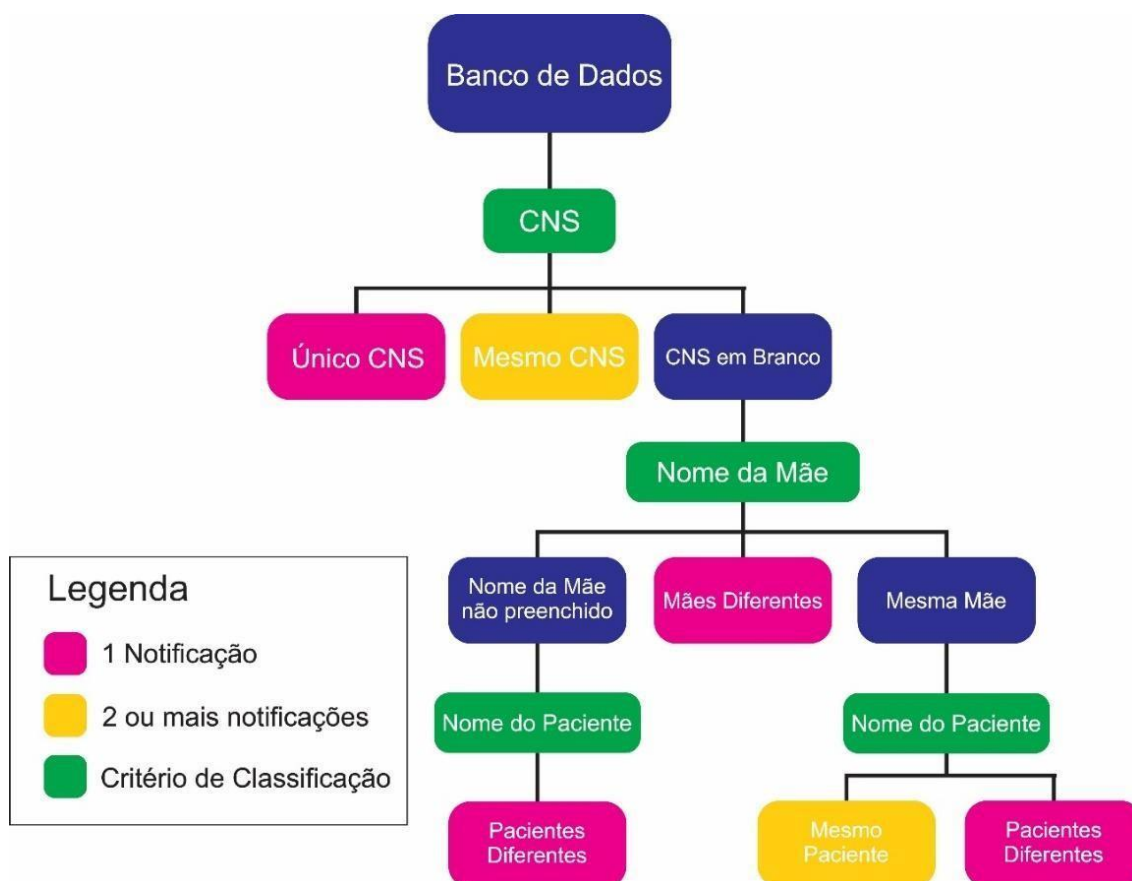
Banco de Dados

CNS

Único CNS

Mesmo CNS

CNS em Branco

Nome da Mãe

Nome da Mãe não preenchido

Mães Diferentes

Mesma Mãe

Nome do Paciente

Nome do Paciente

Pacientes Diferentes

Mesmo Paciente

Pacientes Diferentes

Legenda

1 Notificação

2 ou mais notificações

Critério de Classificação